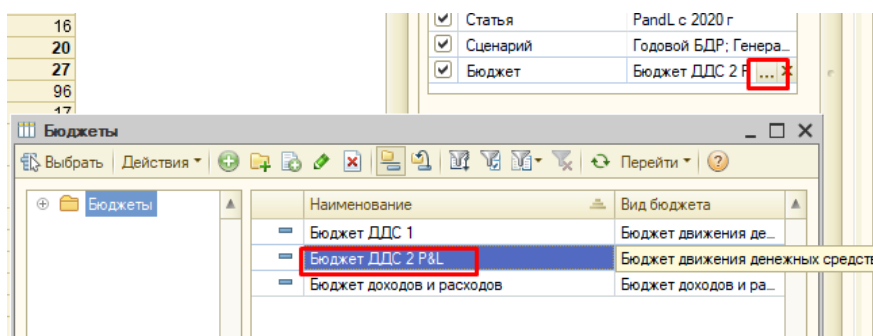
16
20
27
96
17

| | |
|---|---|
| Статья | PandL с 2020 г |
| Сценарий | Годовой БДР; Генера... |
| Бюджет | Бюджет ДДС 2 P ... |

Бюджеты

Выбрать | Действия | Перейти

Бюджеты

| Наименование | Вид бюджета |
|---|---|
| Бюджет ДДС 1 | Бюджет движения де... |
| Бюджет ДДС 2 P&L | Бюджет движения денежных средств |
| Бюджет доходов и расходов | Бюджет доходов и ра... |